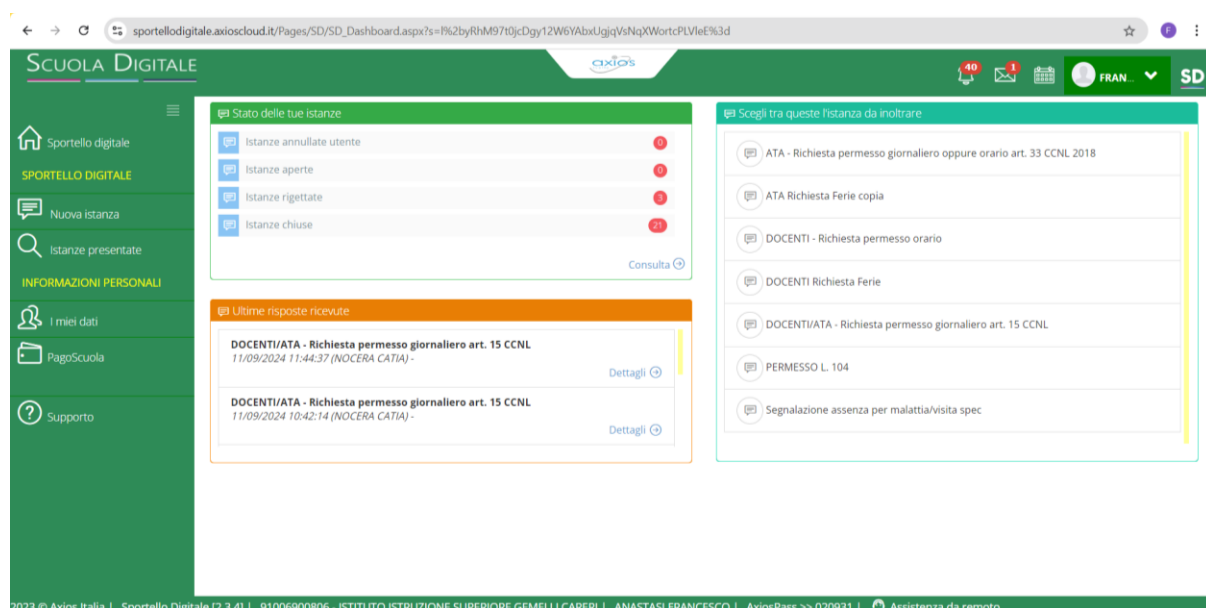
sportellodigitale.axioscloud.it/Pages/SD/SD_Dashboard.aspx?s=I%2byRhM97t0jcDgy12W6YAbxUgjqVsNqXWortcPLVIeE%3d

SCUOLA DIGITALE

axios

40 1 FRAN... SD

Sportello digitale
SPORTELLO DIGITALE
Nuova istanza
Istanze presentate
INFORMAZIONI PERSONALI
I miei dati
PagoScuola
Supporto

Stato delle tue istanze
Istanze annullate utente 0
Istanze aperte 0
Istanze rigettate 3
Istanze chiuse 21
Consulta

Ultime risposte ricevute
DOCENTI/ATA - Richiesta permesso giornaliero art. 15 CCNL
11/09/2024 11:44:37 (NOCERA CATIA) -
Dettagli
DOCENTI/ATA - Richiesta permesso giornaliero art. 15 CCNL
11/09/2024 10:42:14 (NOCERA CATIA) -
Dettagli

Scegli tra queste l'istanza da inoltrare
ATA - Richiesta permesso giornaliero oppure orario art. 33 CCNL 2018
ATA Richiesta Ferie copia
DOCENTI - Richiesta permesso orario
DOCENTI Richiesta Ferie
DOCENTI/ATA - Richiesta permesso giornaliero art. 15 CCNL
PERMESSO L. 104
Segnalazione assenza per malattia/visita spec

2023 © Axios Italia | Sportello Digitale [2.3.4] | 91006900806 - ISTITUTO ISTRUZIONE SUPERIORE GEMELLI CARERI | ANASTASI FRANCESCO | AxiosPass >> 020931 | Assistenza da remoto